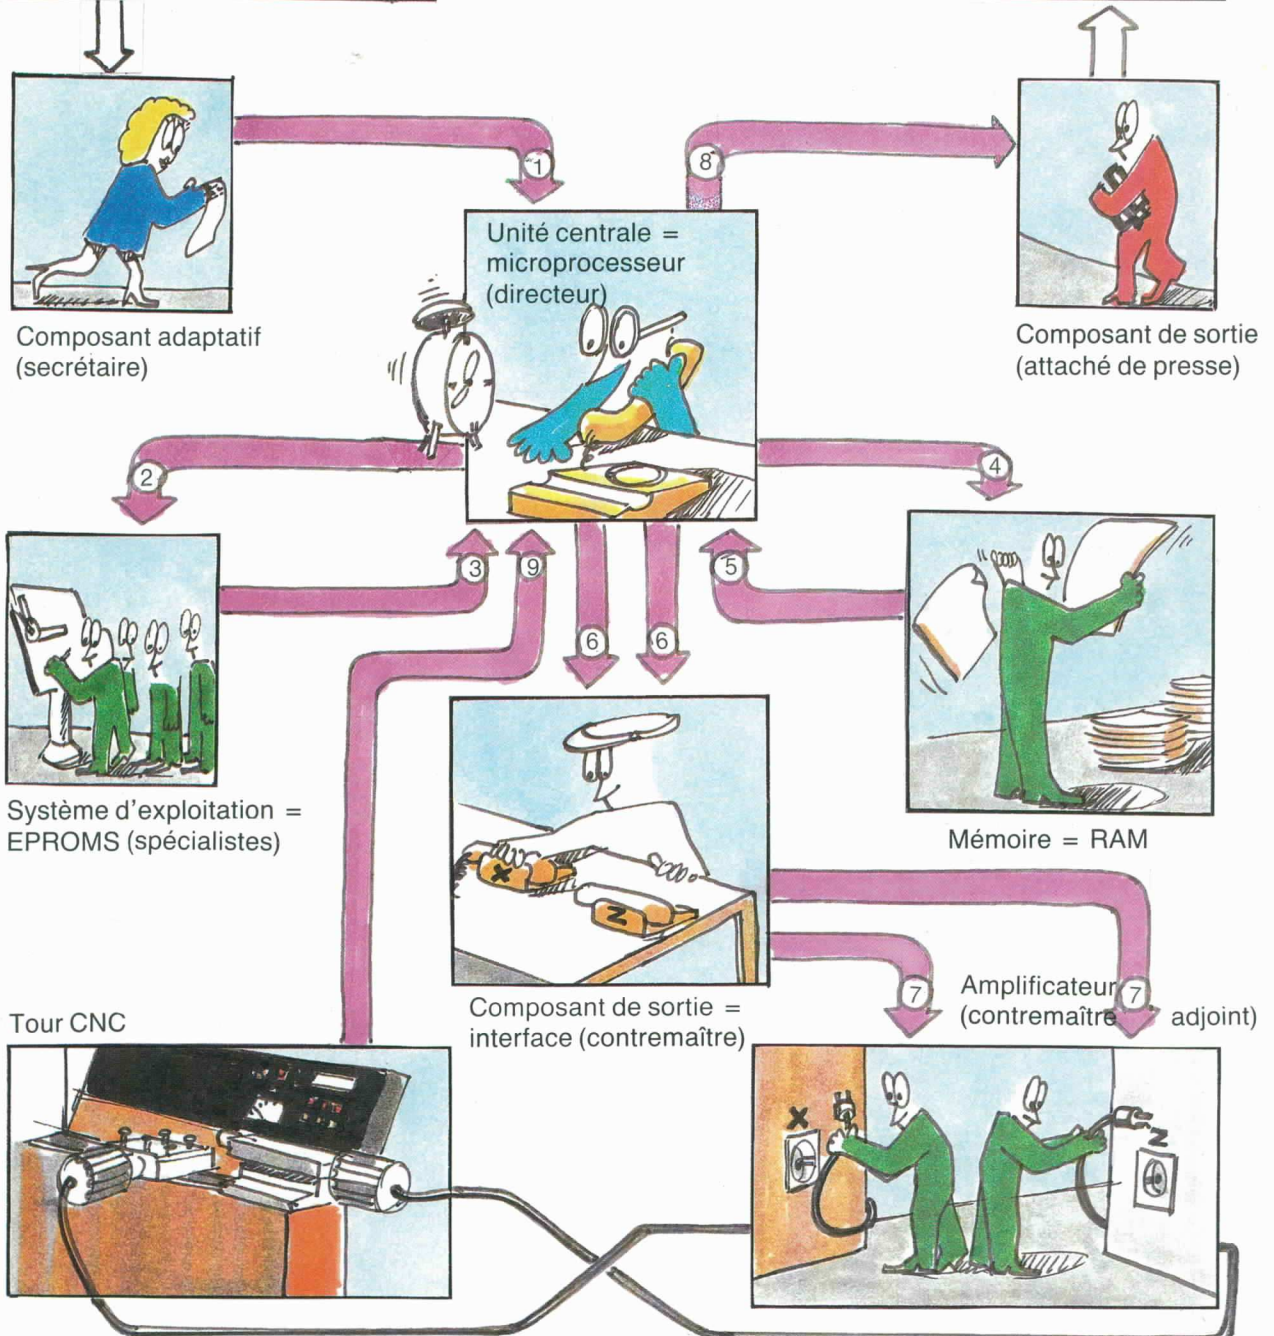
1

8

Unité centrale = microprocesseur (directeur)

Composant adaptatif (secrétaire)

Composant de sortie (attaché de presse)

2

4

3

9

5

6

6

Système d'exploitation = EPROMS (spécialistes)

Mémoire = RAM

X

Z

Composant de sortie = interface (contremaître)

7

7

Amplificateur (contremaître adjoint)

Tour CNC

X

Z